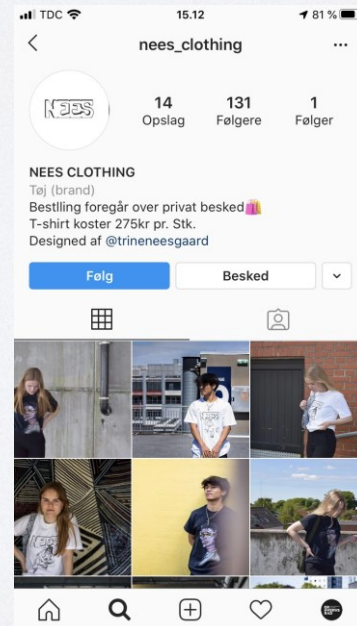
TDC 15.12 81 %

nees_clothing ...

NEES

14 Opslag
131 Følgere
1 Følger

NEES CLOTHING
Tøj (brand)
Bestilling foregår over privat besked🛍️
T-shirt koster 275kr pr. Stk.
Designed af @trineneesgaard

Følg
Besked